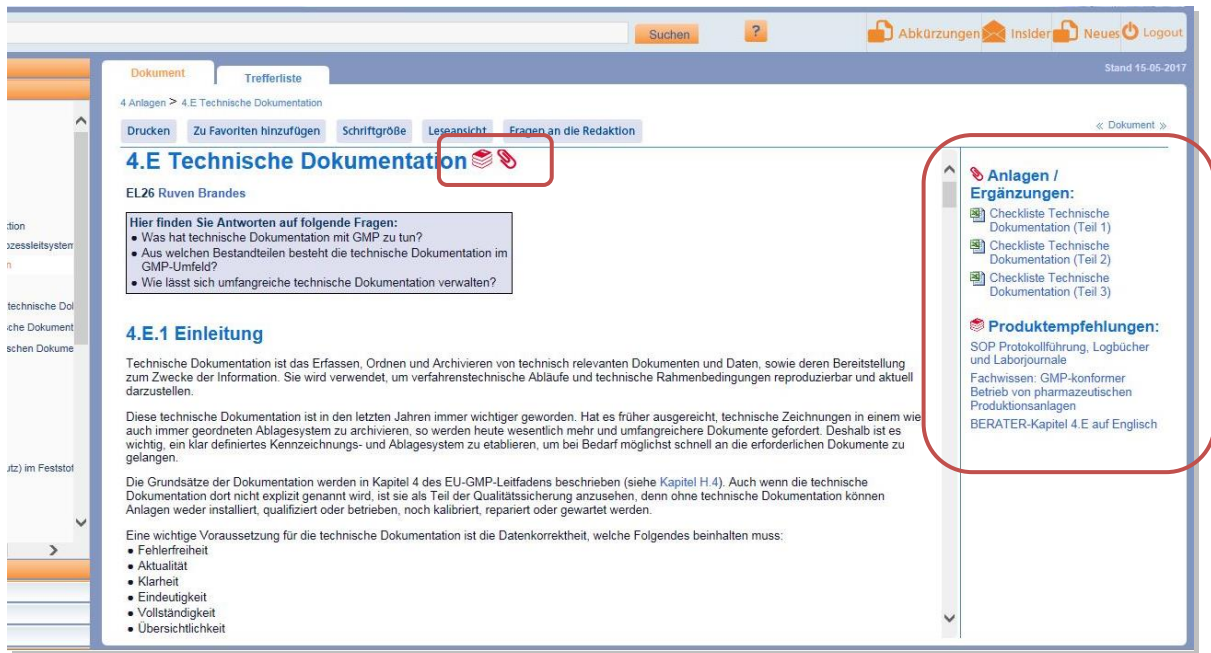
Suchen ? Abkürzungen Insider Neues Logout

Stand 15-05-2017

Dokument Trefferliste

4 Anlagen > 4.E Technische Dokumentation

Drucken Zu Favoriten hinzufügen Schriftgröße Leseansicht Fragen an die Redaktion

« Dokument »

tion
zessleitsystem
n
technische Dol
che Dokument
schen Dokume
utz) im Feststof

4.E Technische Dokumentation

EL26 Ruven Brandes

Hier finden Sie Antworten auf folgende Fragen:
• Was hat technische Dokumentation mit GMP zu tun?
• Aus welchen Bestandteilen besteht die technische Dokumentation im GMP-Umfeld?
• Wie lässt sich umfangreiche technische Dokumentation verwalten?

4.E.1 Einleitung

Technische Dokumentation ist das Erfassen, Ordnen und Archivieren von technisch relevanten Dokumenten und Daten, sowie deren Bereitstellung zum Zwecke der Information. Sie wird verwendet, um verfahrenstechnische Abläufe und technische Rahmenbedingungen reproduzierbar und aktuell darzustellen.

Diese technische Dokumentation ist in den letzten Jahren immer wichtiger geworden. Hat es früher ausgereicht, technische Zeichnungen in einem wie auch immer geordneten Ablagesystem zu archivieren, so werden heute wesentlich mehr und umfangreichere Dokumente gefordert. Deshalb ist es wichtig, ein klar definiertes Kennzeichnungs- und Ablagesystem zu etablieren, um bei Bedarf möglichst schnell an die erforderlichen Dokumente zu gelangen.

Die Grundsätze der Dokumentation werden in Kapitel 4 des EU-GMP-Leitfadens beschrieben (siehe Kapitel H.4). Auch wenn die technische Dokumentation dort nicht explizit genannt wird, ist sie als Teil der Qualitätssicherung anzusehen, denn ohne technische Dokumentation können Anlagen weder installiert, qualifiziert oder betrieben, noch kalibriert, repariert oder gewartet werden.

Eine wichtige Voraussetzung für die technische Dokumentation ist die Datenkorrektheit, welche Folgendes beinhalten muss:
• Fehlerfreiheit
• Aktualität
• Klarheit
• Eindeutigkeit
• Vollständigkeit
• Übersichtlichkeit

Anlagen / Ergänzungen:
Checkliste Technische Dokumentation (Teil 1)
Checkliste Technische Dokumentation (Teil 2)
Checkliste Technische Dokumentation (Teil 3)

Produktempfehlungen:
SOP Protokollführung, Logbücher und Laborjournale
Fachwissen: GMP-konformer Betrieb von pharmazeutischen Produktionsanlagen
BERATER-Kapitel 4.E auf Englisch